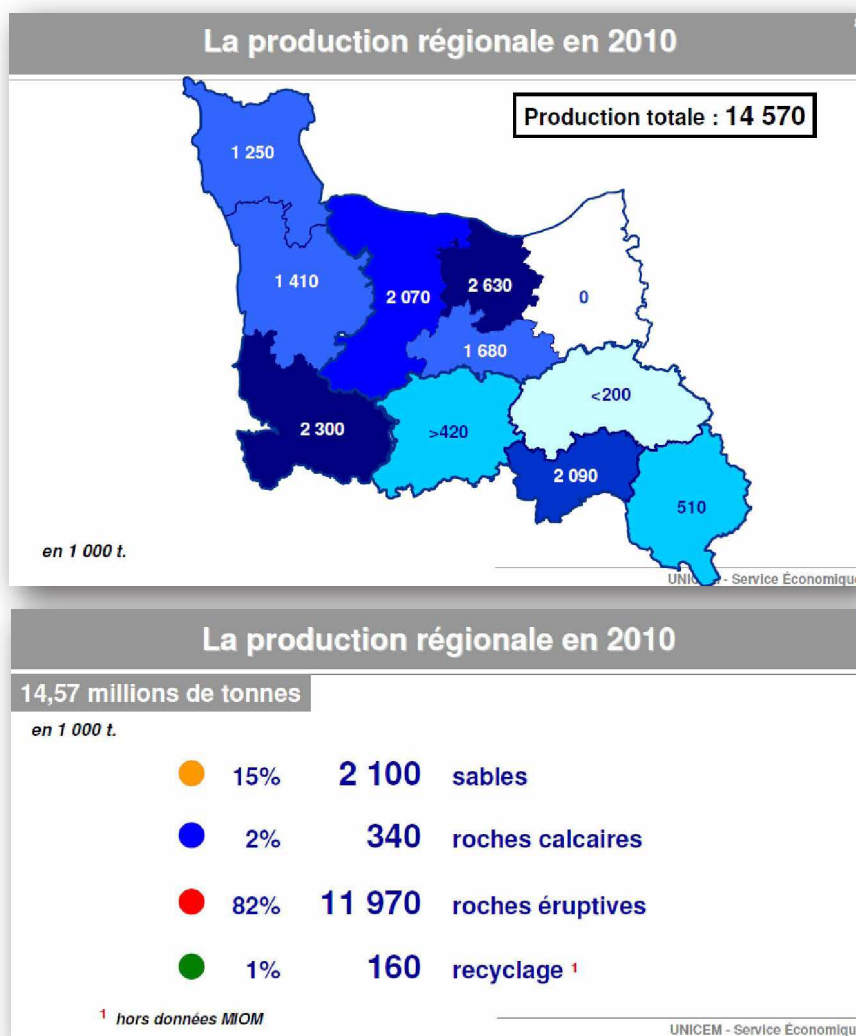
La production régionale en 2010

Production totale : 14 570

1 250

1 410

2 070

2 630

0

1 680

2 300

>420

<200

2 090

510

en 1 000 t.

UNIC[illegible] - Service Économiqu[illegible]

La production régionale en 2010

14,57 millions de tonnes

en 1 000 t.

15% 2 100 sables

2% 340 roches calcaires

82% 11 970 roches éruptives

1% 160 recyclage $^1$

$^1$ hors données MIOM

UNICEM - Service Économiqu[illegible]